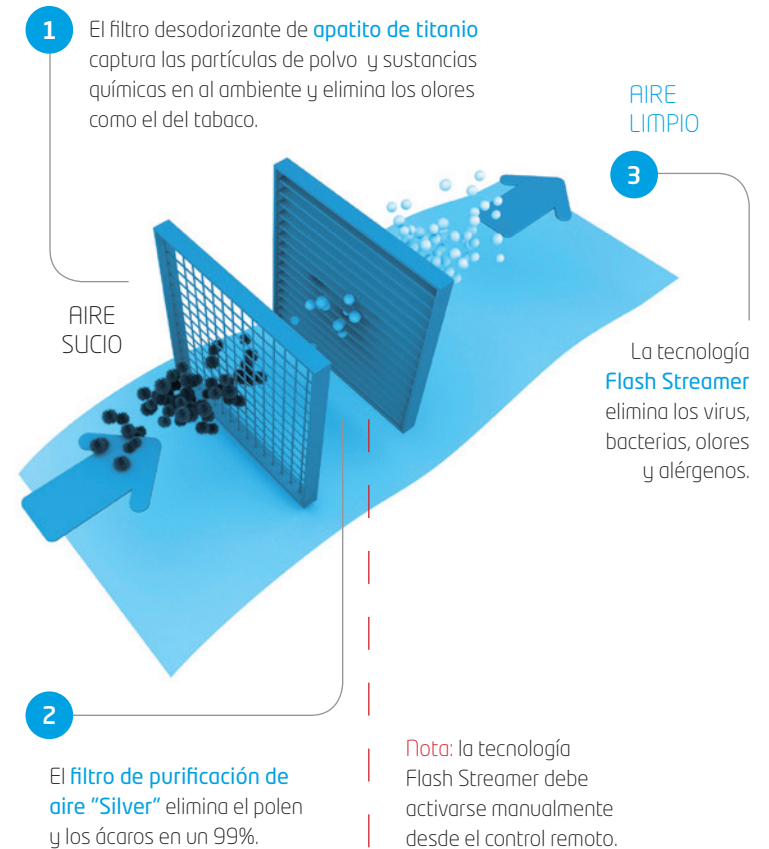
1

El filtro desodorizante de apatito de titanio captura las partículas de polvo y sustancias químicas en al ambiente y elimina los olores como el del tabaco.

AIRE LIMPIO

3

AIRE SUCIO

La tecnología Flash Streamer elimina los virus, bacterias, olores y alérgenos.

2

El filtro de purificación de aire "Silver" elimina el polen y los ácaros en un 99%.

Nota: la tecnología Flash Streamer debe activarse manualmente desde el control remoto.